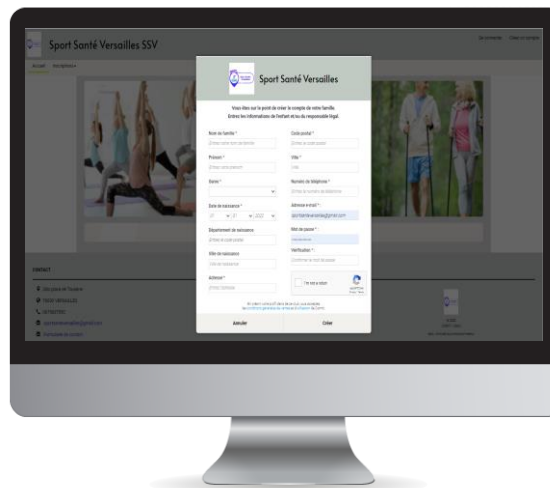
Sport Santé Versailles SSV

Accueil

Sport Santé Versailles

Vous êtes sur le point de créer le compte de votre famille. Entrez les informations de l'enfant et/ou du responsable légal.

Nom de famille *

Prénom *

Genre *

Date de naissance *

Département de naissance

Ville de naissance

Adresse *

Code postal *

Ville *

Numéro de téléphone *

Adresse e-mail *

Mot de passe *

Vérification *

I'm not a robot

Annuler

Créer

CONTACT